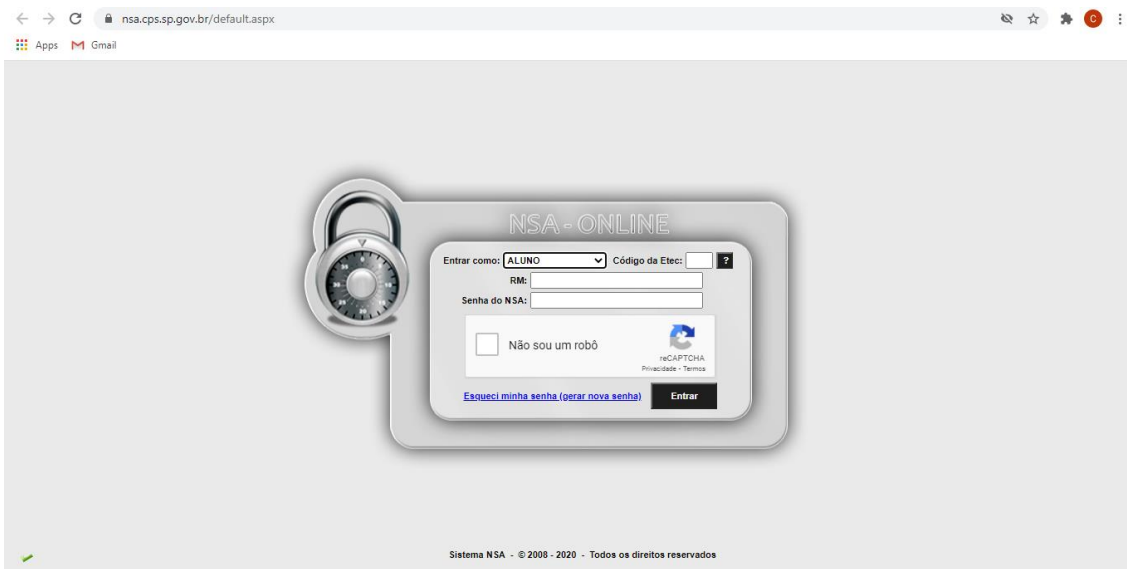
nsa.cps.sp.gov.br/default.aspx

Apps Gmail

C

NSA - ONLINE

Entrar como: ALUNO Código da Etec: ?

RM:

Senha do NSA:

Não sou um robô

reCAPTCHA
Privacidade - Termos

Esqueci minha senha (gerar nova senha)

Entrar

Sistema NSA - © 2008 - 2020 - Todos os direitos reservados